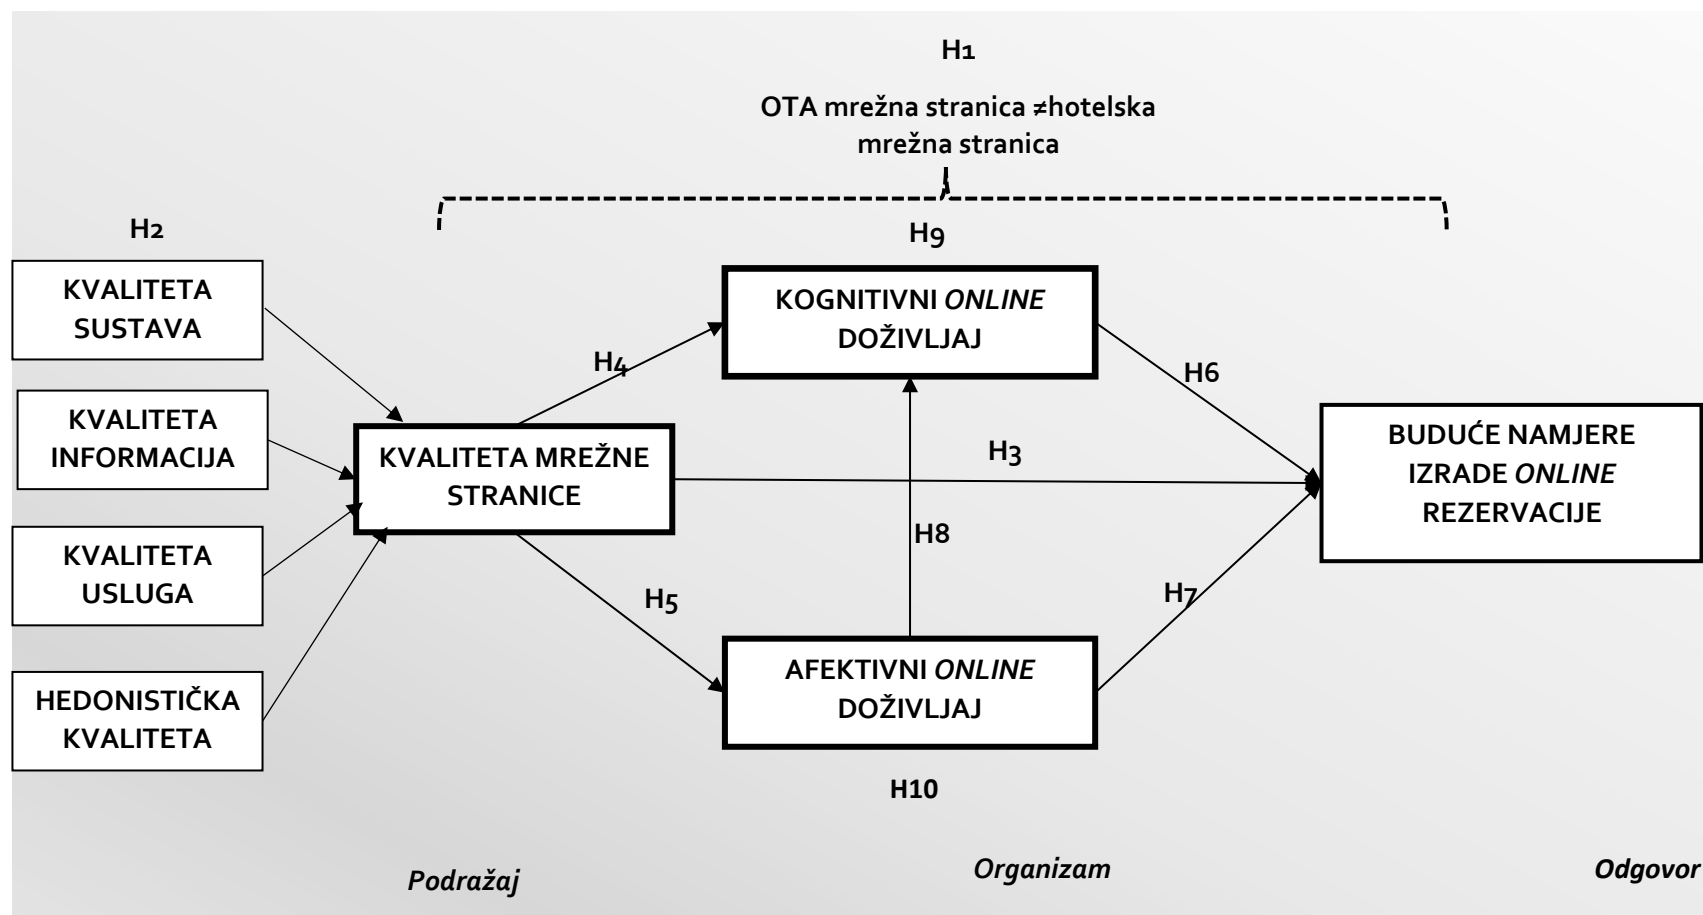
H1

OTA mrežna stranica ≠hotelska mrežna stranica

H2

H9

KVALITETA SUSTAVA

KVALITETA INFORMACIJA

KVALITETA USLUGA

HEDONISTIČKA KVALITETA

KVALITETA MREŽNE STRANICE

H4

KOGNITIVNI *ONLINE* DOŽIVLJAJ

H6

H3

H8

BUDUĆE NAMJERE IZRADE *ONLINE* REZERVACIJE

H5

H7

AFEKTIVNI *ONLINE* DOŽIVLJAJ

H10

*Podražaj*

*Organizam*

*Odgovor*